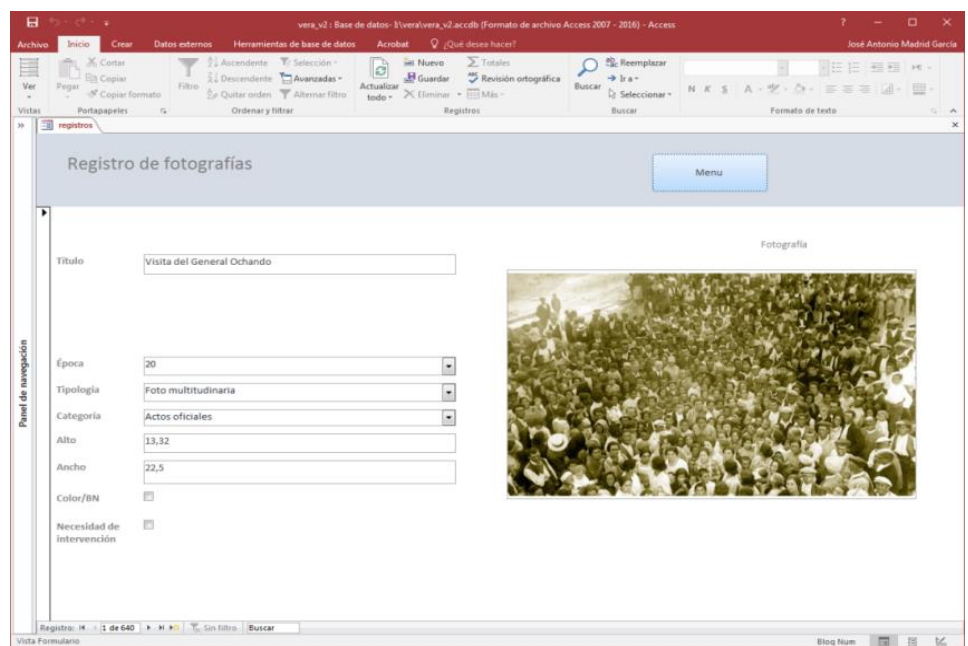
vera_v2 : Base de datos- I:\vera\vera_v2.accdb (Formato de archivo Access 2007 - 2016) - Access

Archivo Inicio Crear Datos externos Herramientas de base de datos Acrobat ¿Qué desea hacer? José Antonio Madrid García

Ver Vistas
Pegar Cortar Copiar Copiar formato Portapapeles
Filtro Ascendente Descendente Quitar orden Selección Avanzadas Alternar filtro Ordenar y filtrar
Actualizar todo Nuevo Guardar Eliminar Totales Revisión ortográfica Más Registros
Buscar Reemplazar Ir a Seleccionar Buscar
N K S A Formato de texto

registros

Panel de navegación

Registro de fotografías

Menu

Fotografía

Título Visita del General Ochando

Época 20

Tipología Foto multitudinaria

Categoría Actos oficiales

Alto 13,32

Ancho 22,5

Color/BN

Necesidad de intervención

Registro: 1 de 640 Sin filtro Buscar

Vista Formulario Bloq Num